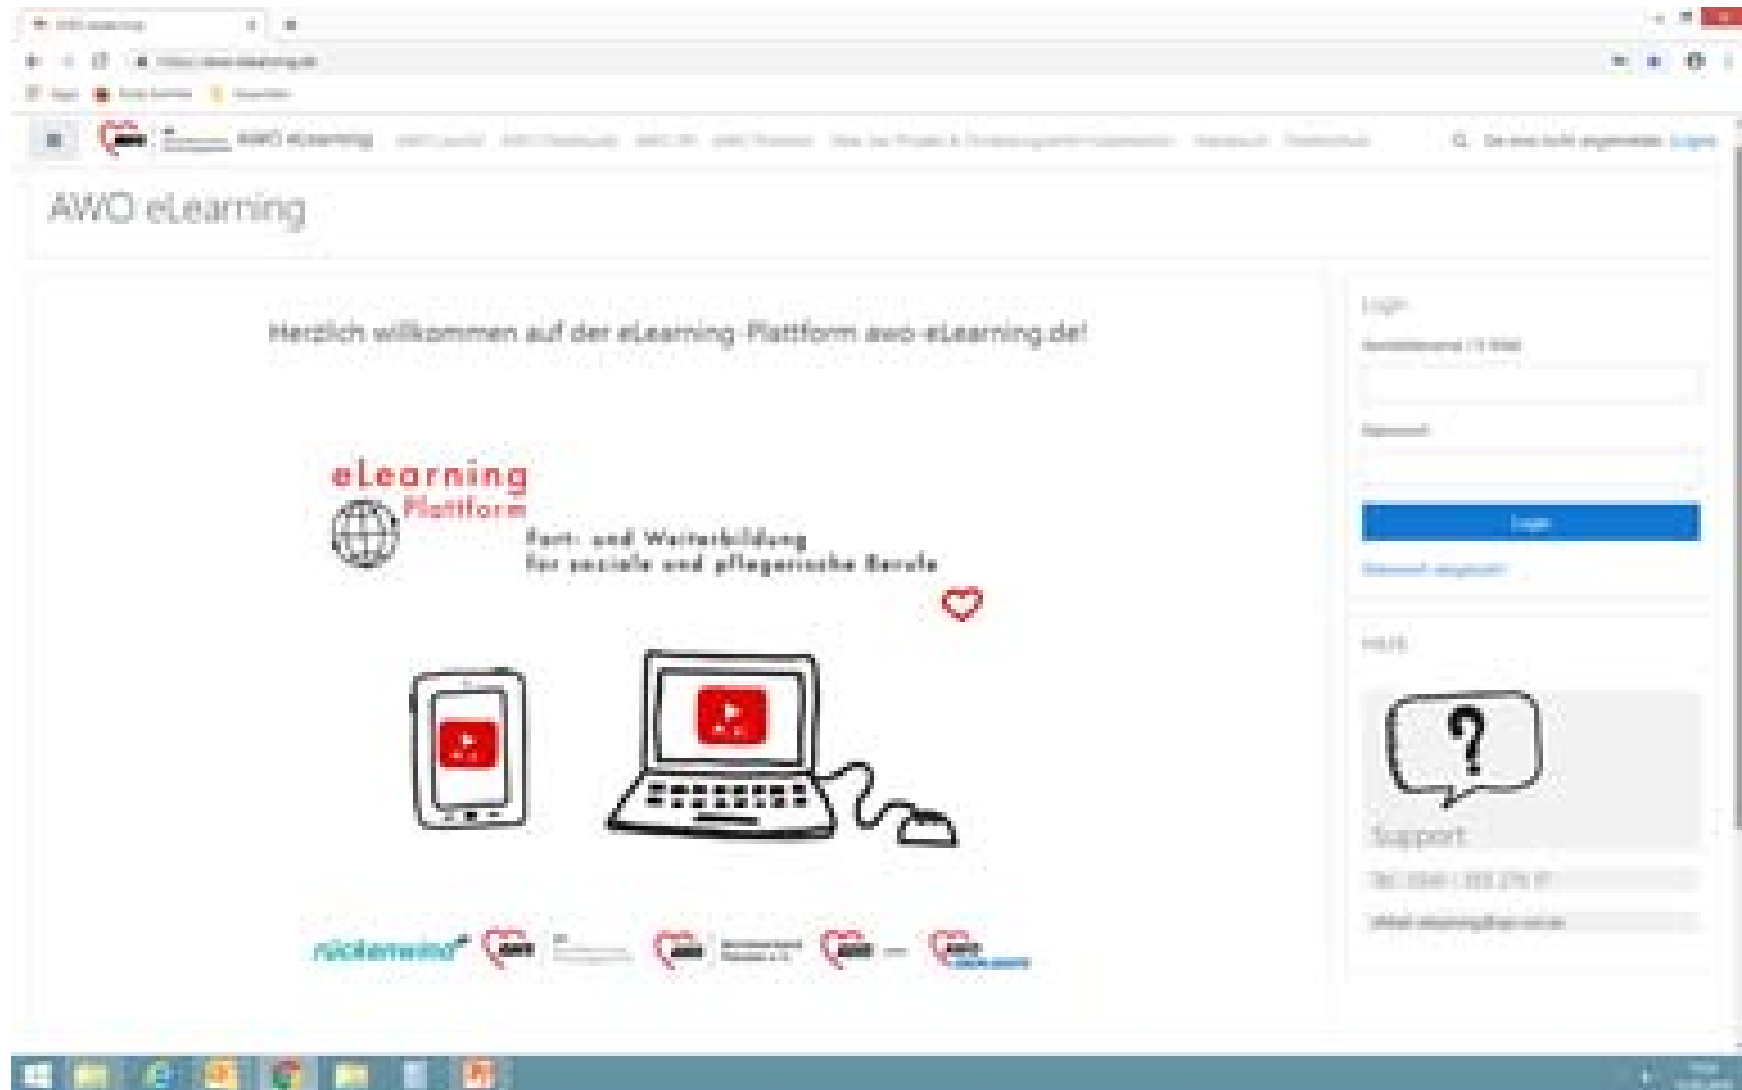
AWO eLearning

AWO eLearning

Herzlich willkommen auf der eLearning-Plattform awo-eLearning.de!

eLearning Plattform

Fort- und Weiterbildung für soziale und pflegerische Berufe

rückenwind

Login

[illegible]

Login

Support